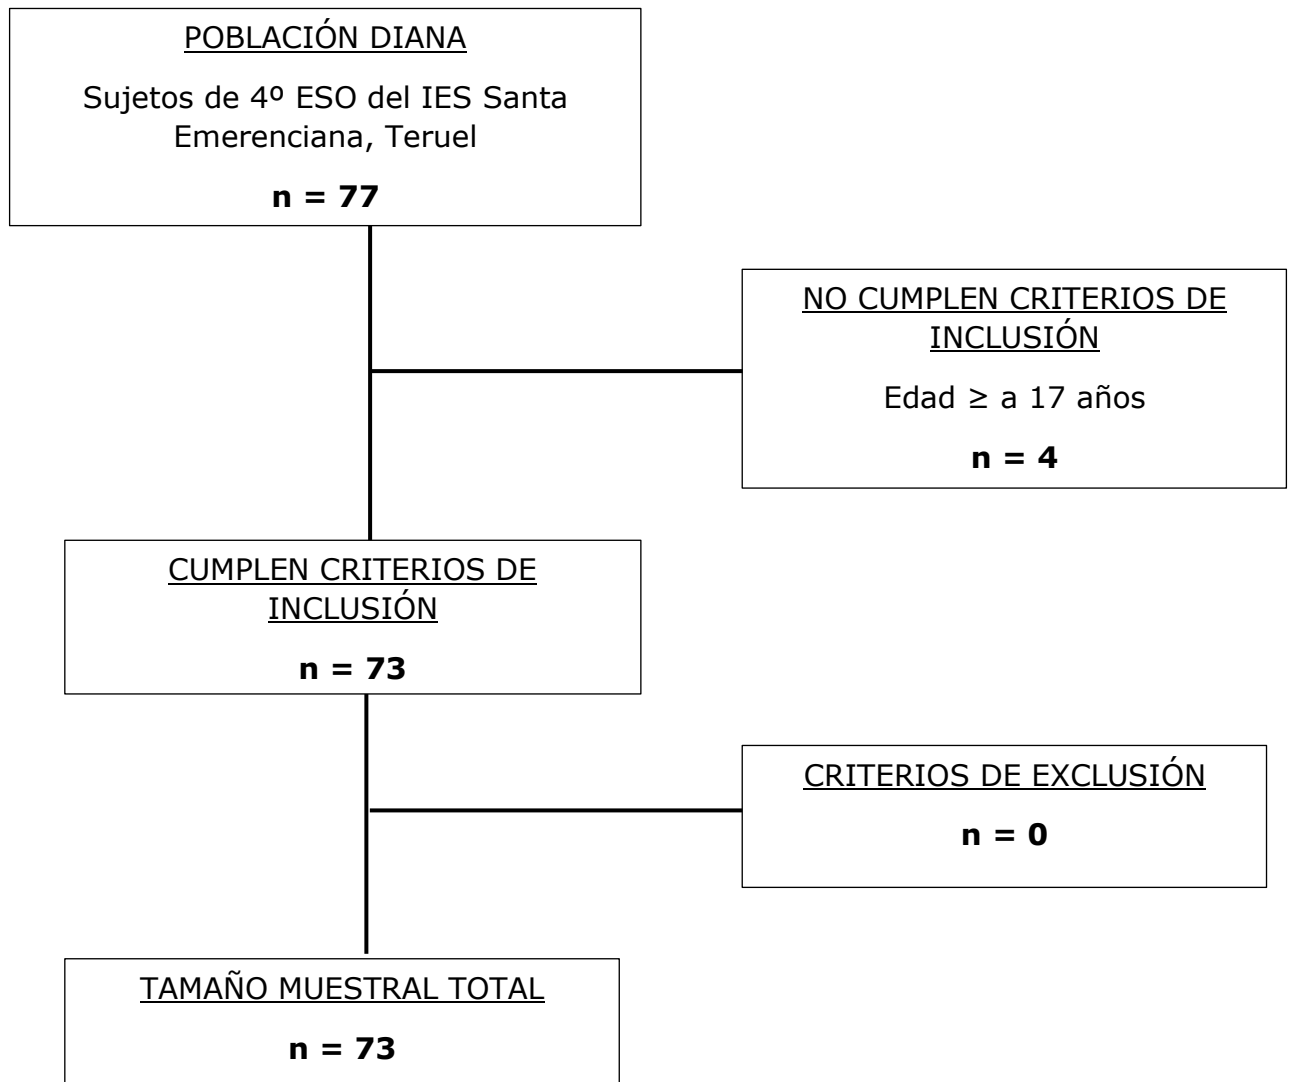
POBLACIÓN DIANA

Sujetos de 4º ESO del IES Santa Emerenciana, Teruel

**n = 77**

NO CUMPLEN CRITERIOS DE INCLUSIÓN

Edad ≥ a 17 años

**n = 4**

CUMPLEN CRITERIOS DE INCLUSIÓN

**n = 73**

CRITERIOS DE EXCLUSIÓN

**n = 0**

TAMAÑO MUESTRAL TOTAL

**n = 73**